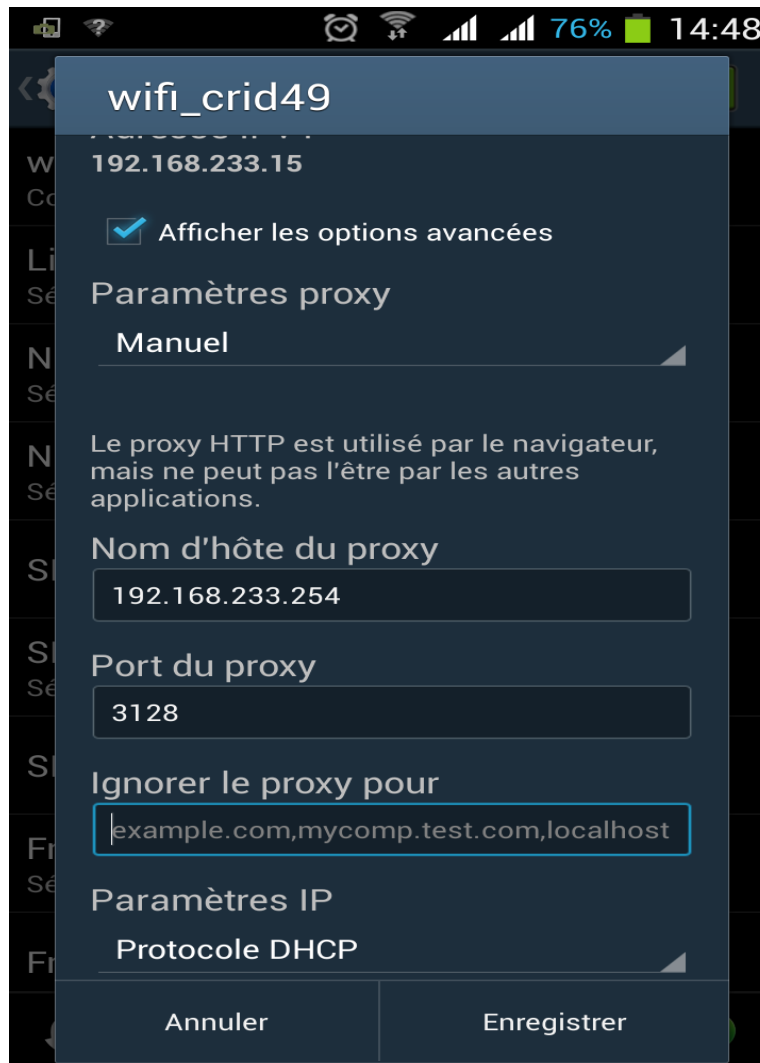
76% 14:48

wifi_crid49

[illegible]
192.168.233.15

Afficher les options avancées

Paramètres proxy
Manuel

Le proxy HTTP est utilisé par le navigateur, mais ne peut pas l'être par les autres applications.

Nom d'hôte du proxy
192.168.233.254

Port du proxy
3128

Ignorer le proxy pour
example.com,mycomp.test.com,localhost

Paramètres IP
Protocole DHCP

Annuler
Enregistrer